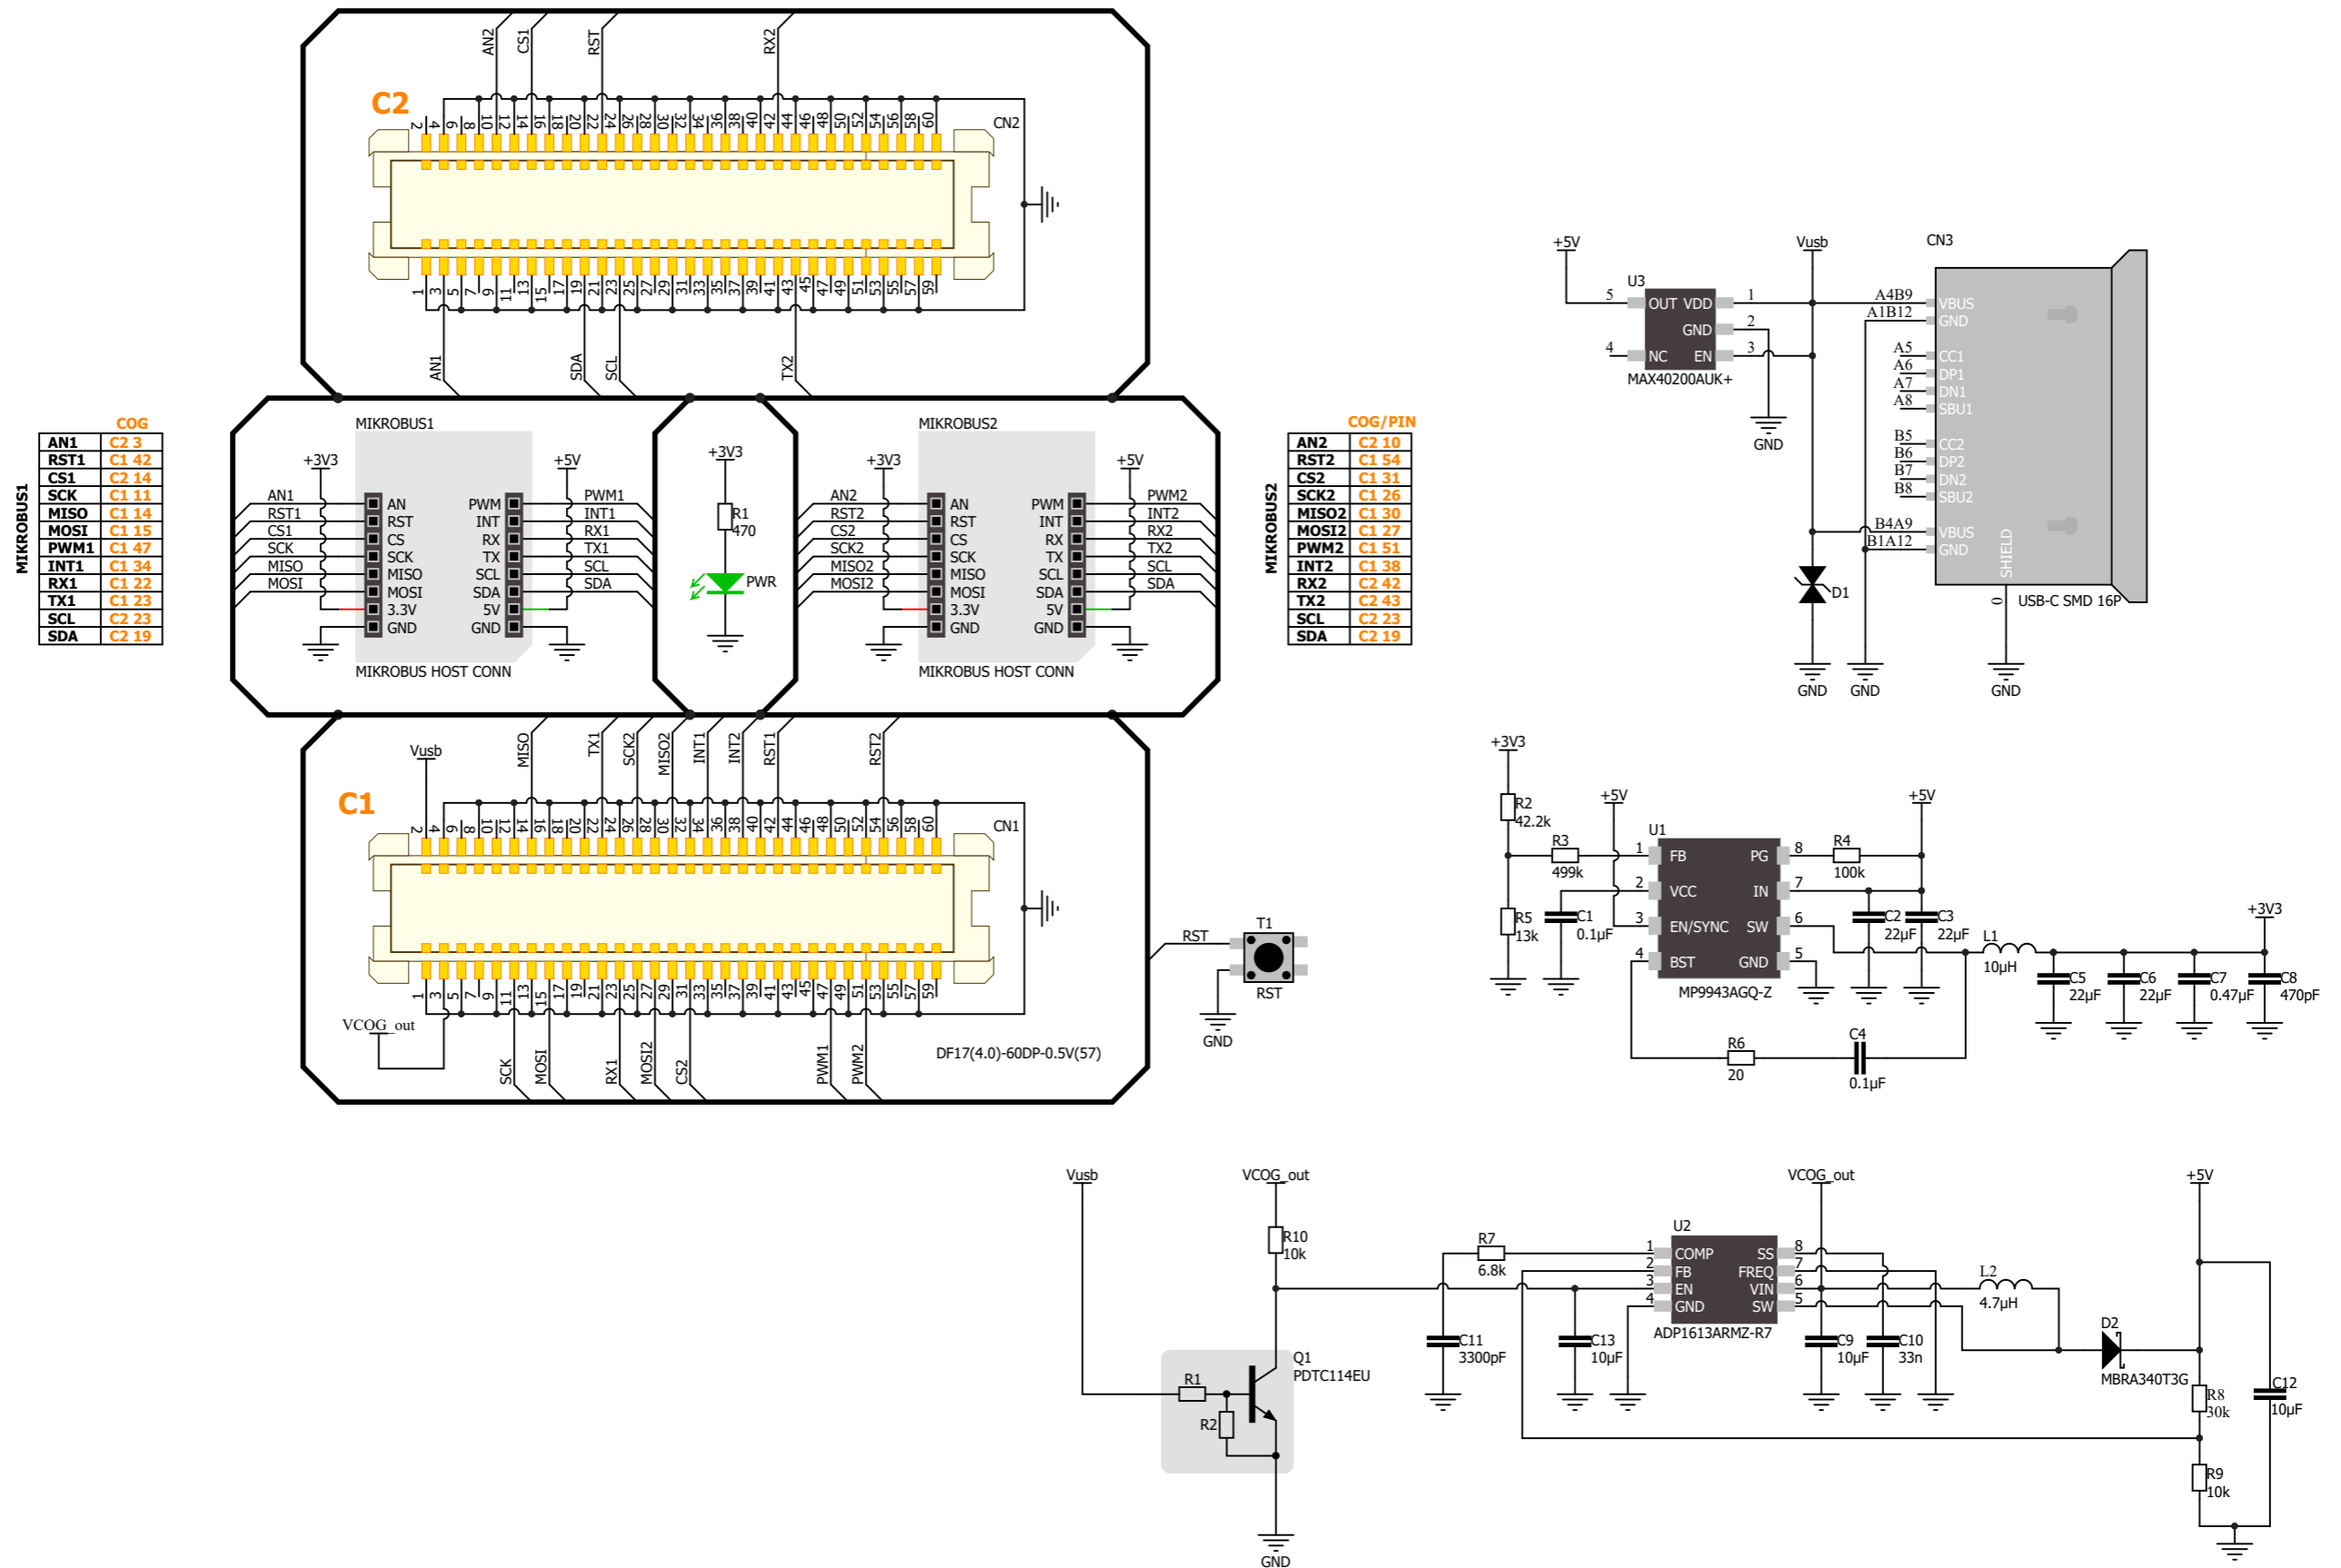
AN2 CS1 RST RX2

C2

2 4 6 8 10 12 14 16 18 20 22 24 26 28 30 32 34 36 38 40 42 44 46 48 50 52 54 56 58 60

CN2

1 3 5 7 9 11 13 15 17 19 21 23 25 27 29 31 33 35 37 39 41 43 45 47 49 51 53 55 57 59

AN1 SDA SCL TX2

MIKROBUS1

| | COG |
|---|---|
| AN1 | C2 3 |
| RST1 | C1 42 |
| CS1 | C2 14 |
| SCK | C1 11 |
| MISO | C1 14 |
| MOSI | C1 15 |
| PWM1 | C1 47 |
| INT1 | C1 34 |
| RX1 | C1 22 |
| TX1 | C1 23 |
| SCL | C2 23 |
| SDA | C2 19 |

MIKROBUS1
+3V3 +5V
AN1 RST1 CS1 SCK MISO MOSI
AN RST CS SCK MISO MOSI 3.3V GND
PWM INT RX TX SCL SDA 5V GND
PWM1 INT1 RX1 TX1 SCL SDA
MIKROBUS HOST CONN

+3V3
R1
470
PWR

MIKROBUS2
+3V3 +5V
AN2 RST2 CS2 SCK2 MISO2 MOSI2
AN RST CS SCK MISO MOSI 3.3V GND
PWM INT RX TX SCL SDA 5V GND
PWM2 INT2 RX2 TX2 SCL SDA
MIKROBUS HOST CONN

MIKROBUS2

| | COG/PIN |
|---|---|
| AN2 | C2 10 |
| RST2 | C1 54 |
| CS2 | C1 31 |
| SCK2 | C1 26 |
| MISO2 | C1 30 |
| MOSI2 | C1 27 |
| PWM2 | C1 51 |
| INT2 | C1 38 |
| RX2 | C2 42 |
| TX2 | C2 43 |
| SCL | C2 23 |
| SDA | C2 19 |

Vusb
MISO TX1 SCK2 MISO2 INT1 INT2 RST1 RST2

C1

2 4 6 8 10 12 14 16 18 20 22 24 26 28 30 32 34 36 38 40 42 44 46 48 50 52 54 56 58 60

CN1

1 3 5 7 9 11 13 15 17 19 21 23 25 27 29 31 33 35 37 39 41 43 45 47 49 51 53 55 57 59

VCOG_out
SCK MOSI RX1 MOSI2 CS2 PWM1 PWM2
DF17(4.0)-60DP-0.5V(57)

RST
T1
RST
GND

+5V Vusb CN3
U3
5 OUT VDD 1
GND 2
4 NC EN 3
MAX40200AUK+
GND
A4B9 VBUS
A1B12 GND
A5 CC1
A6 DP1
A7 DN1
A8 SBU1
B5 CC2
B6 DP2
B7 DN2
B8 SBU2
B4A9 VBUS
B1A12 GND
SHIELD
0 USB-C SMD 16P
D1
GND GND GND

+3V3
R2
42.2k
+5V
R3
499k
R5
13k
C1
0.1µF
U1
1 FB PG 8
2 VCC IN 7
3 EN/SYNC SW 6
4 BST GND 5
MP9943AGQ-Z
R4
100k
+5V
C2
22µF
C3
22µF
L1
10µH
+3V3
C5
22µF
C6
22µF
C7
0.47µF
C8
470pF
R6
20
C4
0.1µF

Vusb
VCOG_out
R10
10k
Q1
PDTC114EU
R1
R2
GND

R7
6.8k
C11
3300pF
C13
10µF
U2
VCOG_out
1 COMP SS 8
2 FB FREQ 7
3 EN VIN 6
4 GND SW 5
ADP1613ARMZ-R7
C9
10µF
C10
33n
L2
4.7µH
D2
MBRA340T3G
+5V
R8
30k
C12
10µF
R9
10k